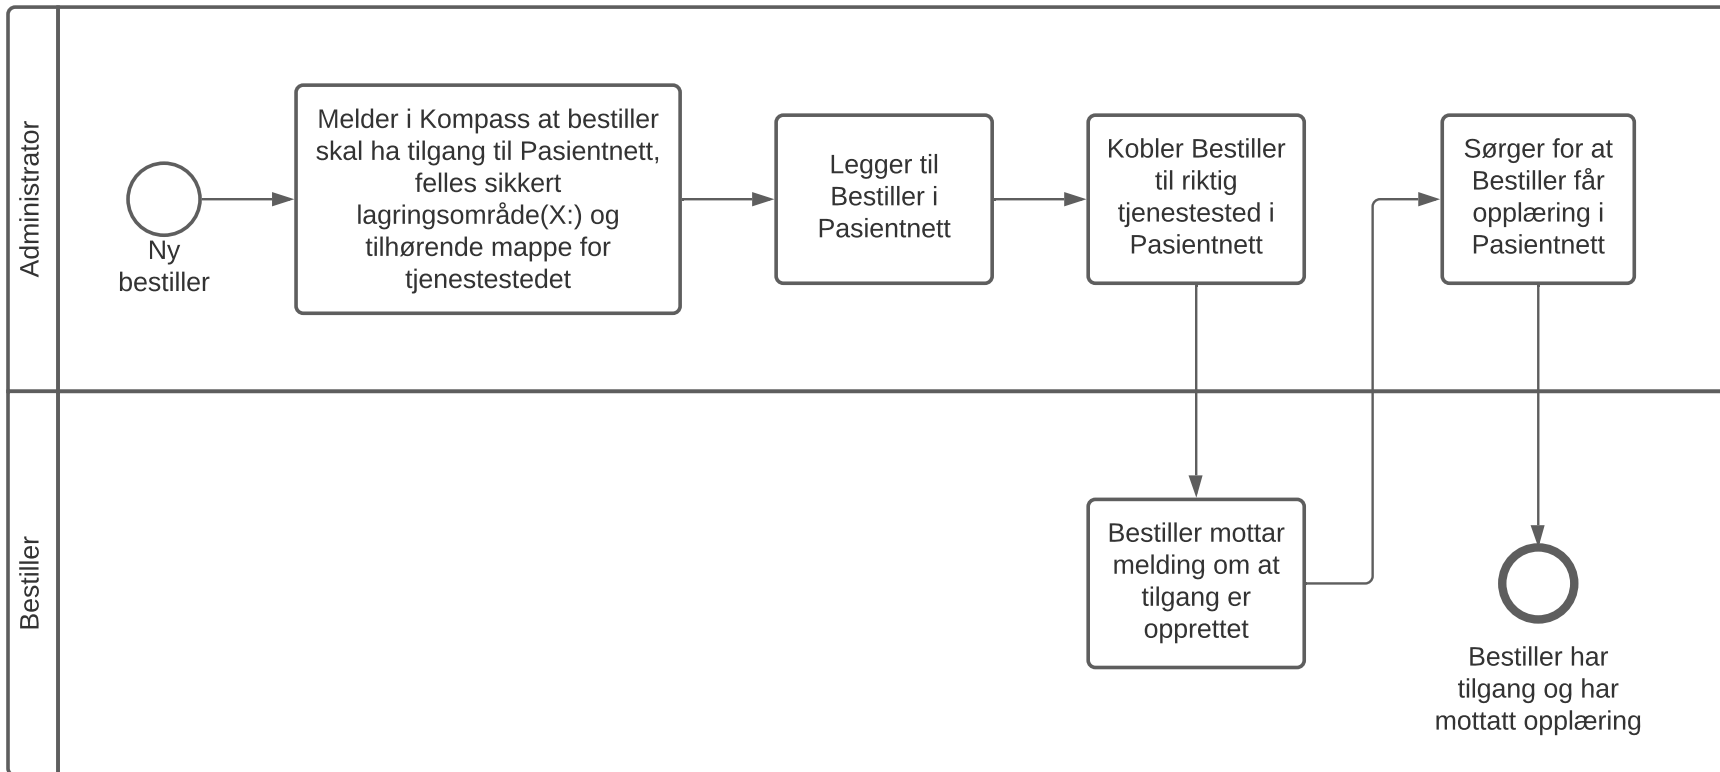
Administrator

Ny bestiller

Melder i Kompass at bestiller skal ha tilgang til Pasientnett, felles sikkert lagringsområde(X:) og tilhørende mappe for tjenestestedet

Legger til Bestiller i Pasientnett

Kobler Bestiller til riktig tjenestested i Pasientnett

Sørger for at Bestiller får opplæring i Pasientnett

Bestiller

Bestiller mottar melding om at tilgang er opprettet

Bestiller har tilgang og har mottatt opplæring